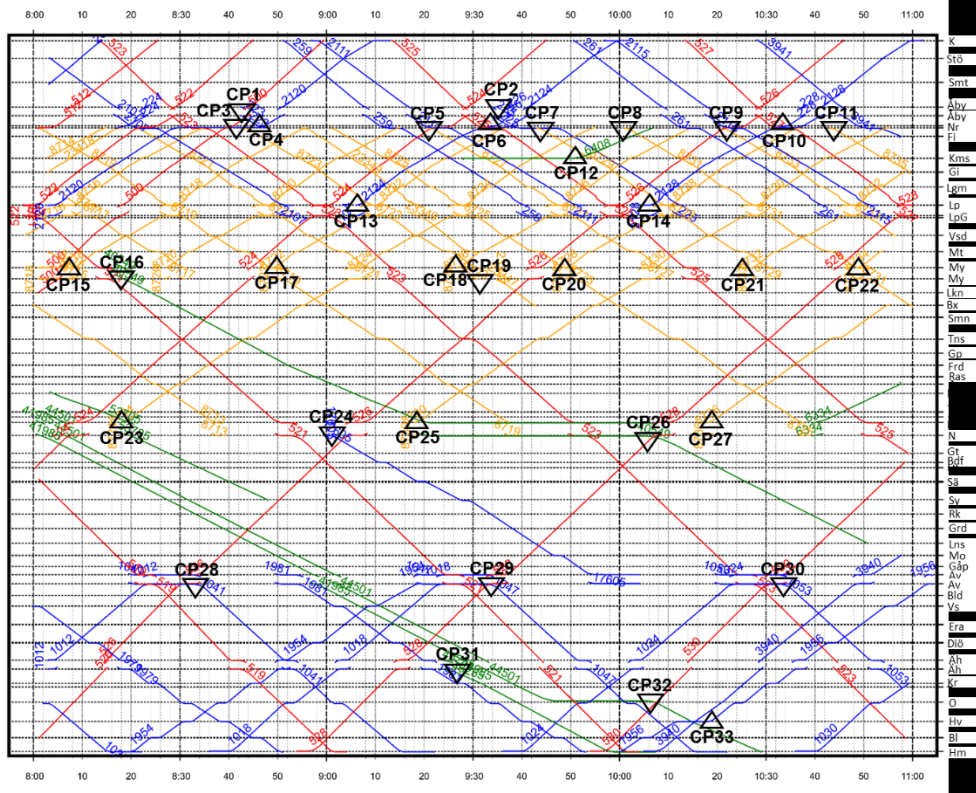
8:00 10 20 8:30 40 50 9:00 10 20 9:30 40 50 10:00 10 20 10:30 40 50 11:00

K
Stö
Smt
Åby
Åby
Nr
Fi
Kms
Gi
Lgm
Lp
LpG
Vsd
Mt
My
My
Lkn
Bx
Smn
Tns
Gp
Frd
Ras
N
Gt
Bdf
Sä
Sy
Rk
Grd
Lns
Mo
Gåp
Av
Av
Bld
Vs
Era
Dlö
Åh
Åh
Kr
O
Hv
Bl
Hm

CP1
CP2
CP3
CP4
CP5
CP6
CP7
CP8
CP9
CP10
CP11
CP12
CP13
CP14
CP15
CP16
CP17
CP18
CP19
CP20
CP21
CP22
CP23
CP24
CP25
CP26
CP27
CP28
CP29
CP30
CP31
CP32
CP33

523
259
2111
525
261
2115
527
3941
522
2120
524
2124
526
2128
520
2130
1708
2131
6408
526
528
525
521
523
8719
6334
44501
1012
1951
1954
1018
1041
1047
1034
1053
1956
3940
1030
1024
1760
519
521
530